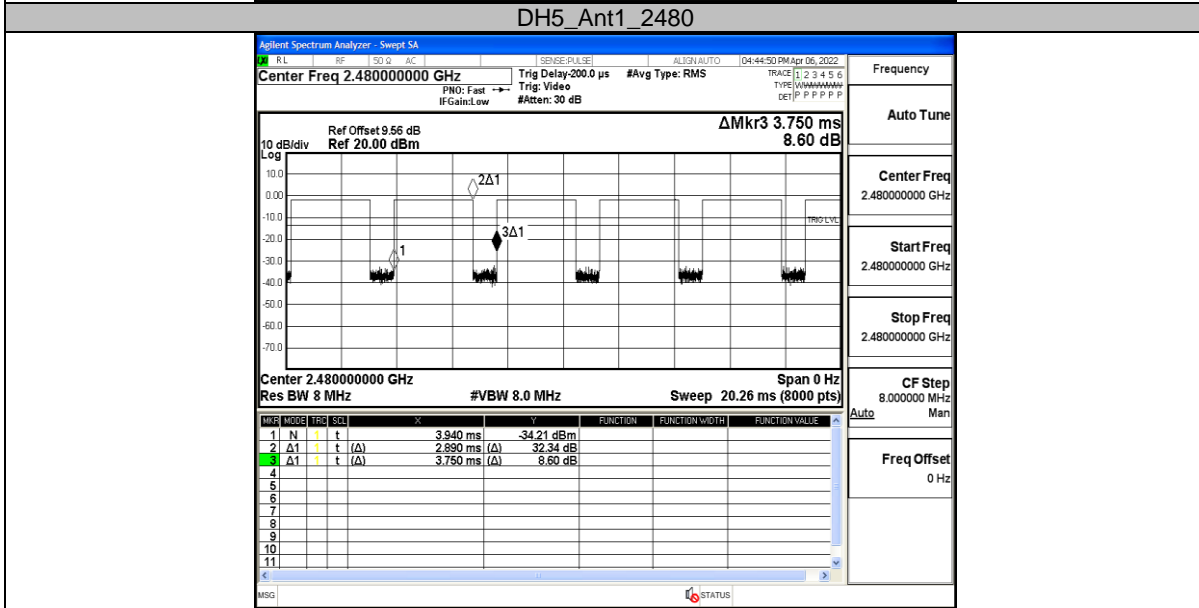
DH5_Ant1_2480

Agilent Spectrum Analyzer - Swept SA

RL RF 50 Ω AC SENSE:PULSE ALIGN AUTO 04:44:50 PM Apr 06, 2022

Center Freq 2.480000000 GHz

PNO: Fast IFGain:Low

Trig Delay-200.0 µs Trig: Video #Atten: 30 dB

#Avg Type: RMS

TRACE 1 2 3 4 5 6 TYPE WWWWWW DET P P P P P P

Frequency

Ref Offset 9.56 dB
10 dB/div Ref 20.00 dBm
Log

ΔMkr3 3.750 ms
8.60 dB

10.0
0.00
-10.0
-20.0
-30.0
-40.0
-50.0
-60.0
-70.0

2Δ1
3Δ1
1
TRIG LVL

Center 2.480000000 GHz
Res BW 8 MHz
#VBW 8.0 MHz
Span 0 Hz
Sweep 20.26 ms (8000 pts)

| MKR | MODE | TRC | SCL | X | | Y | FUNCTION | FUNCTION WIDTH | FUNCTION VALUE |
|---|---|---|---|---|---|---|---|---|---|
| 1 | N | 1 | t | | 3.940 ms | -34.21 dBm | | | |
| 2 | Δ1 | 1 | t | (Δ) | 2.890 ms | (Δ) 32.34 dB | | | |
| 3 | Δ1 | 1 | t | (Δ) | 3.750 ms | (Δ) 8.60 dB | | | |
| 4 | | | | | | | | | |
| 5 | | | | | | | | | |
| 6 | | | | | | | | | |
| 7 | | | | | | | | | |
| 8 | | | | | | | | | |
| 9 | | | | | | | | | |
| 10 | | | | | | | | | |
| 11 | | | | | | | | | |

Auto Tune

Center Freq
2.480000000 GHz

Start Freq
2.480000000 GHz

Stop Freq
2.480000000 GHz

CF Step
8.000000 MHz
Auto Man

Freq Offset
0 Hz

MSG STATUS